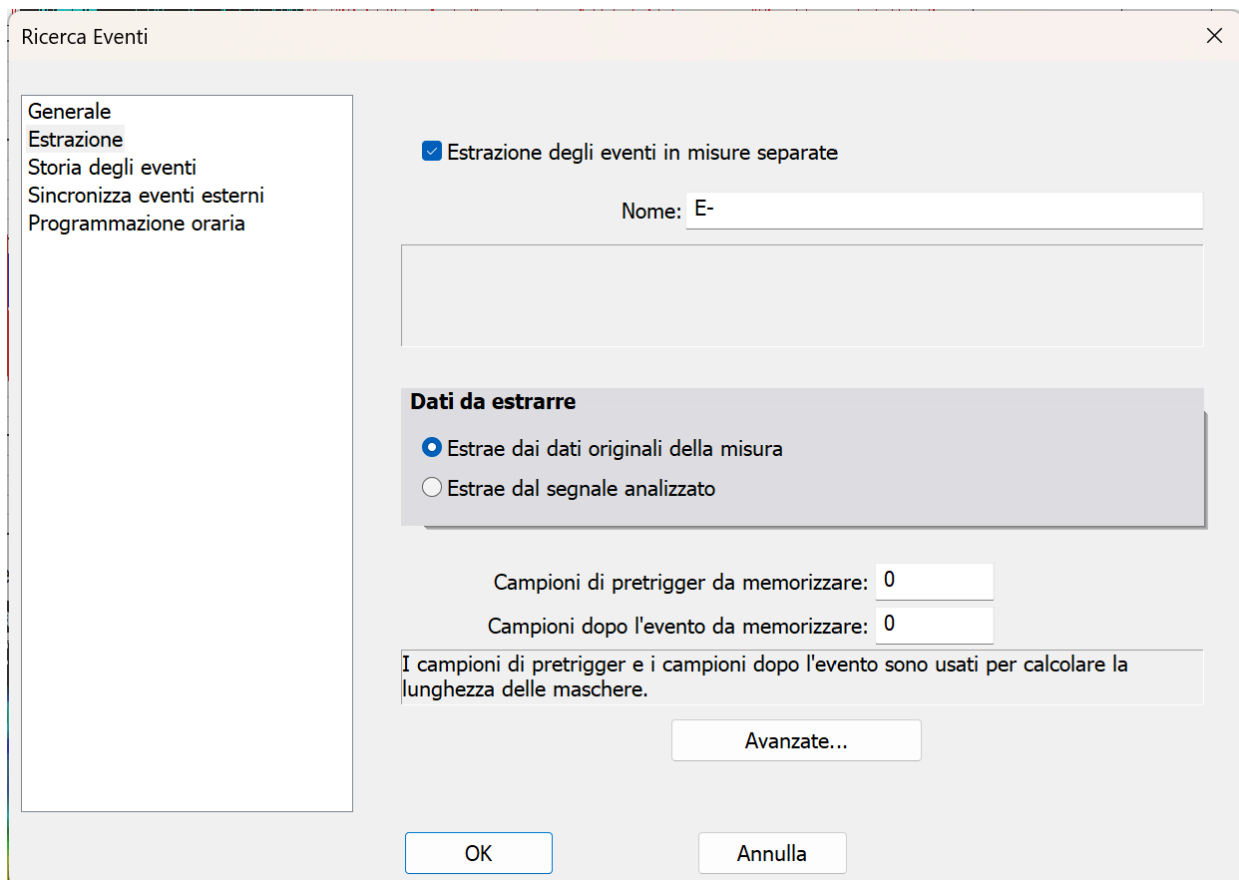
Ricerca Eventi

Generale
Estrazione
Storia degli eventi
Sincronizza eventi esterni
Programmazione oraria

Estrazione degli eventi in misure separate

Nome: E-

Dati da estrarre

Estrae dai dati originali della misura

Estrae dal segnale analizzato

Campioni di pretrigger da memorizzare: 0

Campioni dopo l'evento da memorizzare: 0

I campioni di pretrigger e i campioni dopo l'evento sono usati per calcolare la lunghezza delle maschere.

Avanzate...

OK

Annulla